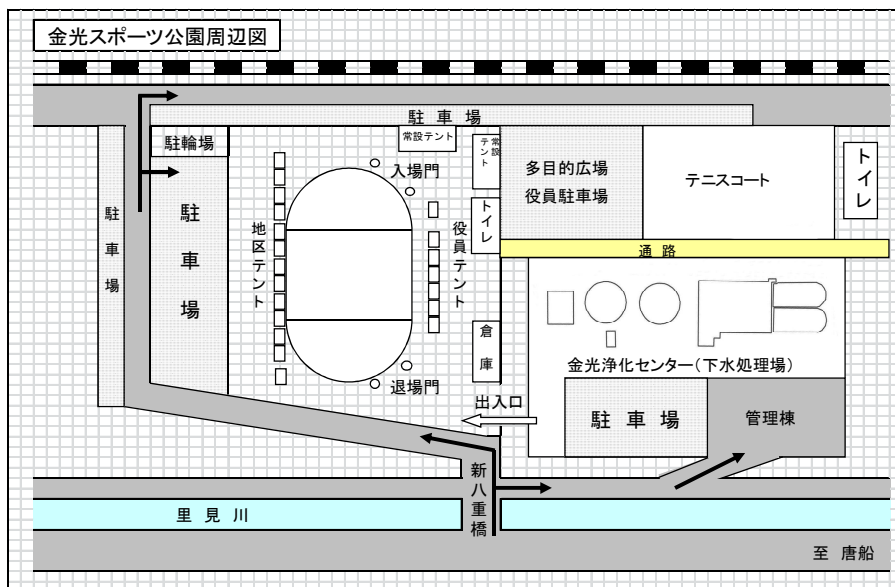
金光スポーツ公園周辺図

駐車場

駐輪場

常設テント

常設テント

多目的広場
役員駐車場

テニスコート

トイレ

駐車場

駐車場

地区テント

入場門

役員テント

トイレ

通路

倉庫

金光浄化センター（下水処理場）

退場門

出入口

駐車場

管理棟

新八重橋

里見川

至 唐船